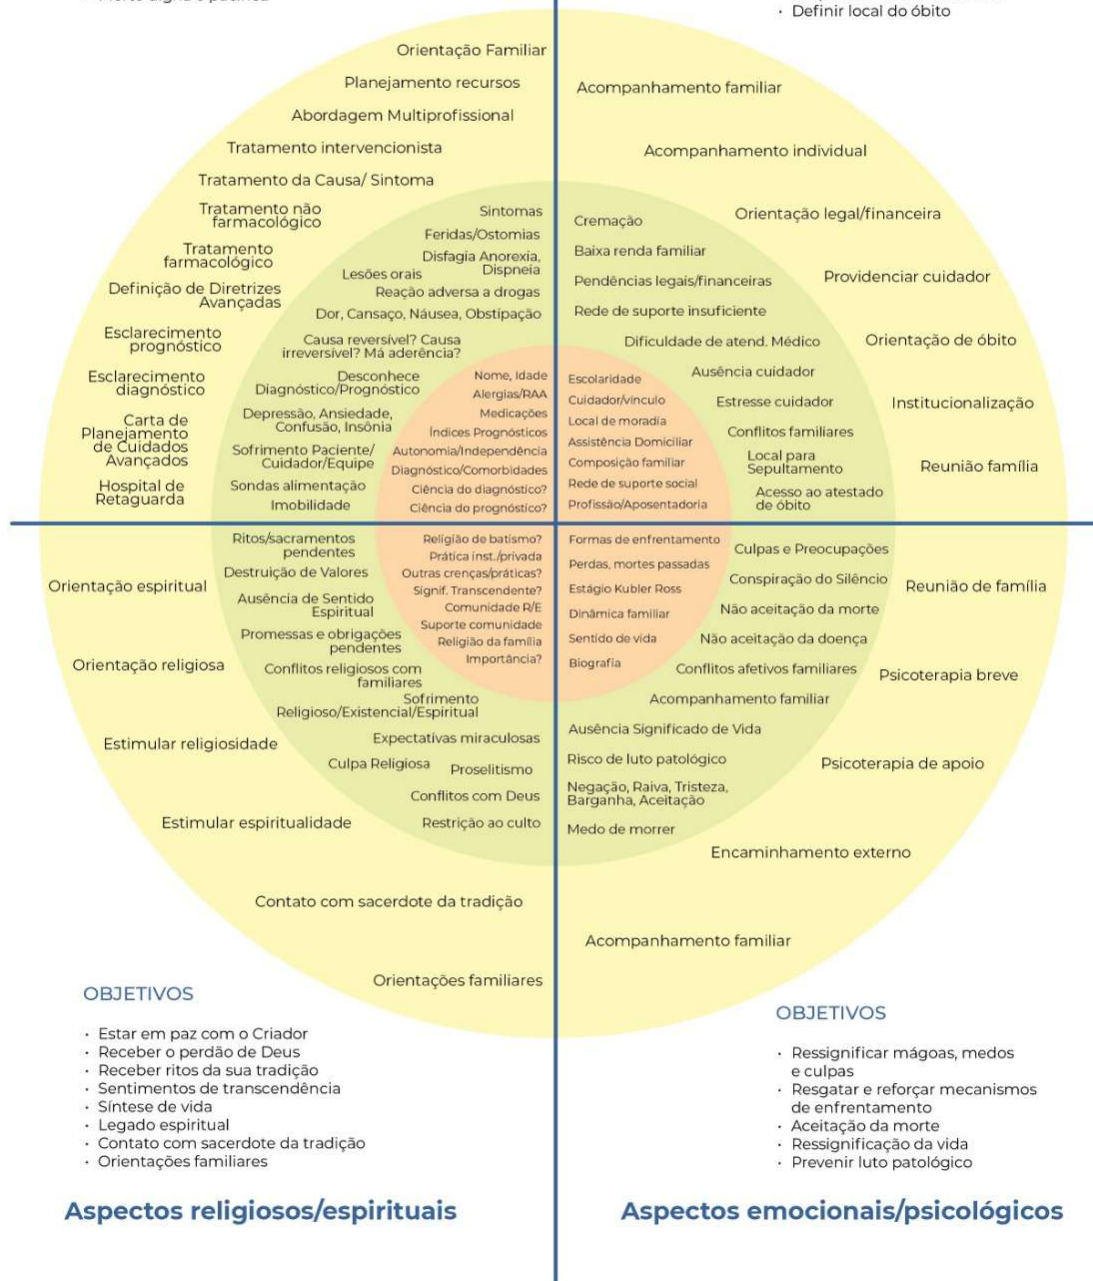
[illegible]

· Definir local do óbito

Orientação Familiar

Planejamento recursos

Abordagem Multiprofissional

Tratamento intervencionista

Tratamento da Causa/ Sintoma

Tratamento não farmacológico

Tratamento farmacológico

Definição de Diretrizes Avançadas

Esclarecimento prognóstico

Esclarecimento diagnóstico

Carta de Planejamento de Cuidados Avançados

Hospital de Retaguarda

Sintomas

Feridas/Ostomias

Disfagia Anorexia, Dispneia

Lesões orais

Reação adversa a drogas

Dor, Cansaço, Náusea, Obstipação

Causa reversível? Causa irreversível? Má aderência?

Desconhece Diagnóstico/Prognóstico

Depressão, Ansiedade, Confusão, Insônia

Sofrimento Paciente/ Cuidador/Equipe

Sondas alimentação

Imobilidade

Nome, Idade

Alergias/RAA

Medicações

Índices Prognósticos

Autonomia/Independência

Diagnóstico/Comorbidades

Ciência do diagnóstico?

Ciência do prognóstico?

Acompanhamento familiar

Acompanhamento individual

Cremação

Orientação legal/financeira

Baixa renda familiar

Pendências legais/financeiras

Providenciar cuidador

Rede de suporte insuficiente

Dificuldade de atend. Médico

Orientação de óbito

Escolaridade

Ausência cuidador

Cuidador/vínculo

Estresse cuidador

Institucionalização

Local de moradia

Assistência Domiciliar

Conflitos familiares

Composição familiar

Local para Sepultamento

Reunião família

Rede de suporte social

Profissão/Aposentadoria

Acesso ao atestado de óbito

Ritos/sacramentos pendentes

Destruição de Valores

Ausência de Sentido Espiritual

Promessas e obrigações pendentes

Conflitos religiosos com familiares

Sofrimento Religioso/Existencial/Espiritual

Expectativas miraculosas

Culpa Religiosa

Proselitismo

Conflitos com Deus

Restrição ao culto

Religião de batismo?

Prática inst./privada

Outras crenças/práticas?

Signif. Transcendente?

Comunidade R/E

Suporte comunidade

Religião da família

Importância?

Orientação espiritual

Orientação religiosa

Estimular religiosidade

Estimular espiritualidade

Contato com sacerdote da tradição

Orientações familiares

Formas de enfrentamento

Perdas, mortes passadas

Estágio Kubler Ross

Dinâmica familiar

Sentido de vida

Biografia

Culpas e Preocupações

Conspiração do Silêncio

Não aceitação da morte

Não aceitação da doença

Conflitos afetivos familiares

Acompanhamento familiar

Ausência Significado de Vida

Risco de luto patológico

Negação, Raiva, Tristeza, Barganha, Aceitação

Medo de morrer

Reunião de família

Psicoterapia breve

Psicoterapia de apoio

Encaminhamento externo

Acompanhamento familiar

OBJETIVOS

· Estar em paz com o Criador
· Receber o perdão de Deus
· Receber ritos da sua tradição
· Sentimentos de transcendência
· Síntese de vida
· Legado espiritual
· Contato com sacerdote da tradição
· Orientações familiares

Aspectos religiosos/espirituais

OBJETIVOS

· Ressignificar mágoas, medos e culpas
· Resgatar e reforçar mecanismos de enfrentamento
· Aceitação da morte
· Ressignificação da vida
· Prevenir luto patológico

Aspectos emocionais/psicológicos